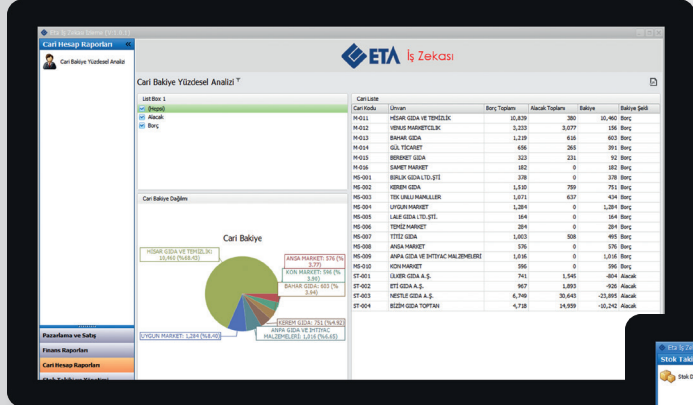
Eta İş Zekası Sistemi (V 1.0.1)

Cari Hesap Raporları

Cari Bakiye Yüzdesel Analizi

ETA İş Zekası

Cari Bakiye Yüzdesel Analizi

List Box 1
(Hepsi)
Alacak
Borç

Cari Bakiye Dağılımı

Cari Bakiye

HİSAR GIDA VE TEMİZLİK 10,460 (%68.43)
ANSA MARKET: 576 (% 3.77)
KON MARKET: 596 (% 3.90)
BAHAR GIDA: 603 (% 3.94)
KEREM GIDA: 751 (% 4.92)
ANPA GIDA VE İHTİYAÇ MALZEMELERİ: 1,016 (%6.65)
UYGUN MARKET: 1,284 (%8.40)

Cari Liste

| Cari Kodu | Ünvan | Borç Toplamı | Alacak Toplamı | Bakiye | Bakiye Şekli |
|---|---|---|---|---|---|
| M-011 | HİSAR GIDA VE TEMİZLİK | 10,839 | 380 | 10,460 | Borç |
| M-012 | VENUS MARKETCİLİK | 3,233 | 3,077 | 156 | Borç |
| M-013 | BAHAR GIDA | 1,219 | 616 | 603 | Borç |
| M-014 | GÜL TİCARET | 656 | 265 | 391 | Borç |
| M-015 | BEREKET GIDA | 323 | 231 | 92 | Borç |
| M-016 | SAMET MARKET | 182 | 0 | 182 | Borç |
| MS-001 | BİRLİK GIDA LTD.ŞTİ | 378 | 0 | 378 | Borç |
| MS-002 | KEREM GIDA | 1,510 | 759 | 751 | Borç |
| MS-003 | TEK UNLU MAMULLER | 1,071 | 637 | 434 | Borç |
| MS-004 | UYGUN MARKET | 1,284 | 0 | 1,284 | Borç |
| MS-005 | LALE GIDA LTD.ŞTİ. | 164 | 0 | 164 | Borç |
| MS-006 | TEMİZ MARKET | 284 | 0 | 284 | Borç |
| MS-007 | TİTİZ GIDA | 1,003 | 508 | 495 | Borç |
| MS-008 | ANSA MARKET | 576 | 0 | 576 | Borç |
| MS-009 | ANPA GIDA VE İHTİYAÇ MALZEMELERİ | 1,016 | 0 | 1,016 | Borç |
| MS-010 | KON MARKET | 596 | 0 | 596 | Borç |
| ST-001 | ÜLKER GIDA A.Ş. | 741 | 1,545 | -804 | Alacak |
| ST-002 | ETİ GIDA A.Ş. | 967 | 1,893 | -926 | Alacak |
| ST-003 | NESTLE GIDA A.Ş. | 6,749 | 30,643 | -23,895 | Alacak |
| ST-004 | BİZİM GIDA TOPTAN | 4,718 | 14,959 | -10,242 | Alacak |

Pazarlama ve Satış
Finans Raporları
Cari Hesap Raporları
Stok Takibi ve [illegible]

Eta İş Ze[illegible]
Stok Taki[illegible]
Stok D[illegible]